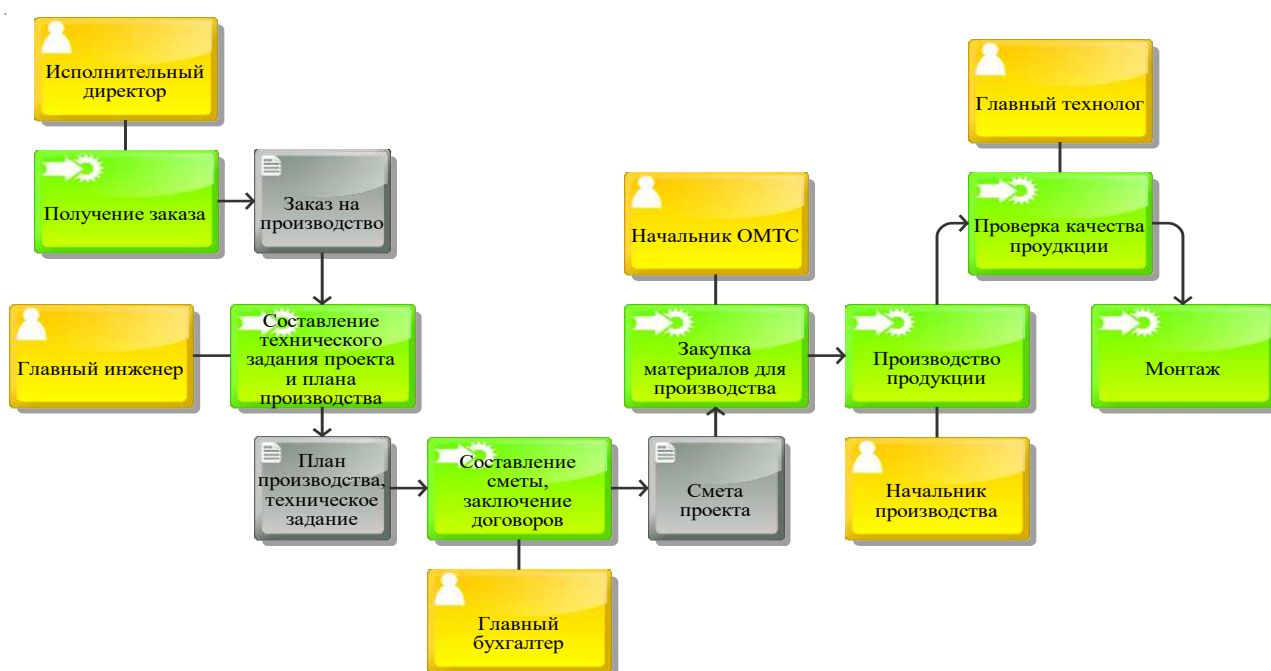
Исполнительный директор

Получение заказа

Заказ на производство

Главный инженер

Составление технического задания проекта и плана производства

План производства, техническое задание

Составление сметы, заключение договоров

Главный бухгалтер

Смета проекта

Начальник ОМТС

Закупка материалов для производства

Производство продукции

Начальник производства

Главный технолог

Проверка качества проудкции

Монтаж